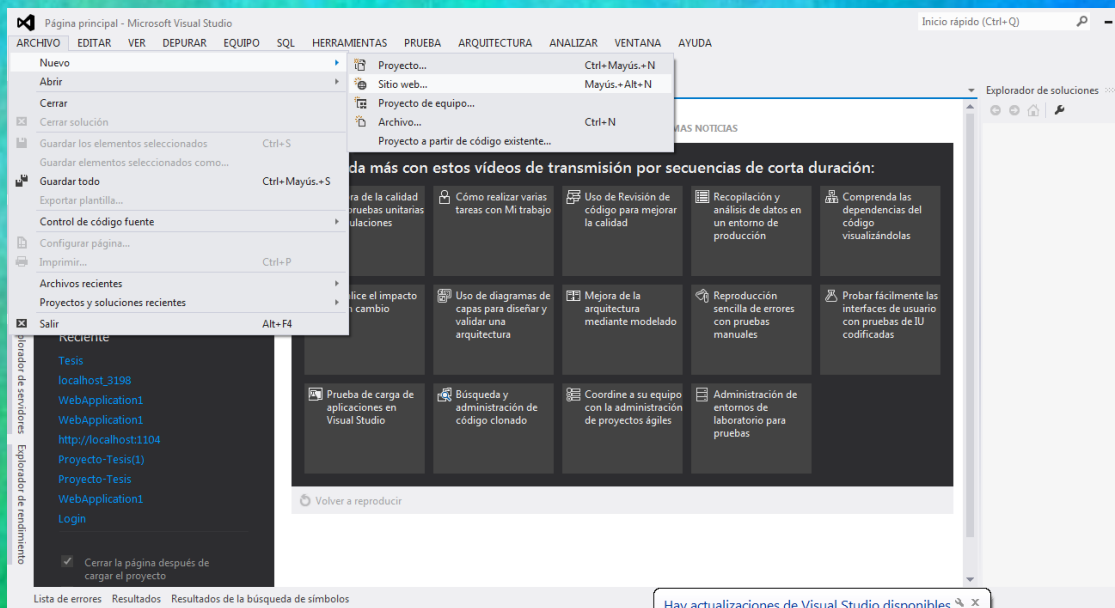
Página principal - Microsoft Visual Studio

Inicio rápido (Ctrl+Q)

ARCHIVO EDITAR VER DEPURAR EQUIPO SQL HERRAMIENTAS PRUEBA ARQUITECTURA ANALIZAR VENTANA AYUDA

Nuevo
Abrir
Cerrar
Cerrar solución
Guardar los elementos seleccionados Ctrl+S
Guardar elementos seleccionados como...
Guardar todo Ctrl+Mayús.+S
Exportar plantilla...
Control de código fuente
Configurar página...
Imprimir... Ctrl+P
Archivos recientes
Proyectos y soluciones recientes
Salir Alt+F4

Proyecto... Ctrl+Mayús.+N
Sitio web... Mayús.+Alt+N
Proyecto de equipo...
Archivo... Ctrl+N
Proyecto a partir de código existente...

Explorador de soluciones

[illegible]MAS NOTICIAS

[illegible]da más con estos vídeos de transmisión por secuencias de corta duración:

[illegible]a de la calidad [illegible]ruebas unitarias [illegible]ulaciones

Cómo realizar varias tareas con Mi trabajo

Uso de Revisión de código para mejorar la calidad

Recopilación y análisis de datos en un entorno de producción

Comprenda las dependencias del código visualizándolas

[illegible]lice el impacto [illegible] cambio

Uso de diagramas de capas para diseñar y validar una arquitectura

Mejora de la arquitectura mediante modelado

Reproducción sencilla de errores con pruebas manuales

Probar fácilmente las interfaces de usuario con pruebas de IU codificadas

Prueba de carga de aplicaciones en Visual Studio

Búsqueda y administración de código clonado

Coordine a su equipo con la administración de proyectos ágiles

Administración de entornos de laboratorio para pruebas

Volver a reproducir

Reciente
Tesis
localhost_3198
WebApplication1
WebApplication1
http://localhost:1104
Proyecto-Tesis(1)
Proyecto-Tesis
WebApplication1
Login

Cerrar la página después de cargar el proyecto

Explorador de servidores
Explorador de rendimiento

Lista de errores Resultados Resultados de la búsqueda de símbolos

Hay actualizaciones de Visual Studio disponibles